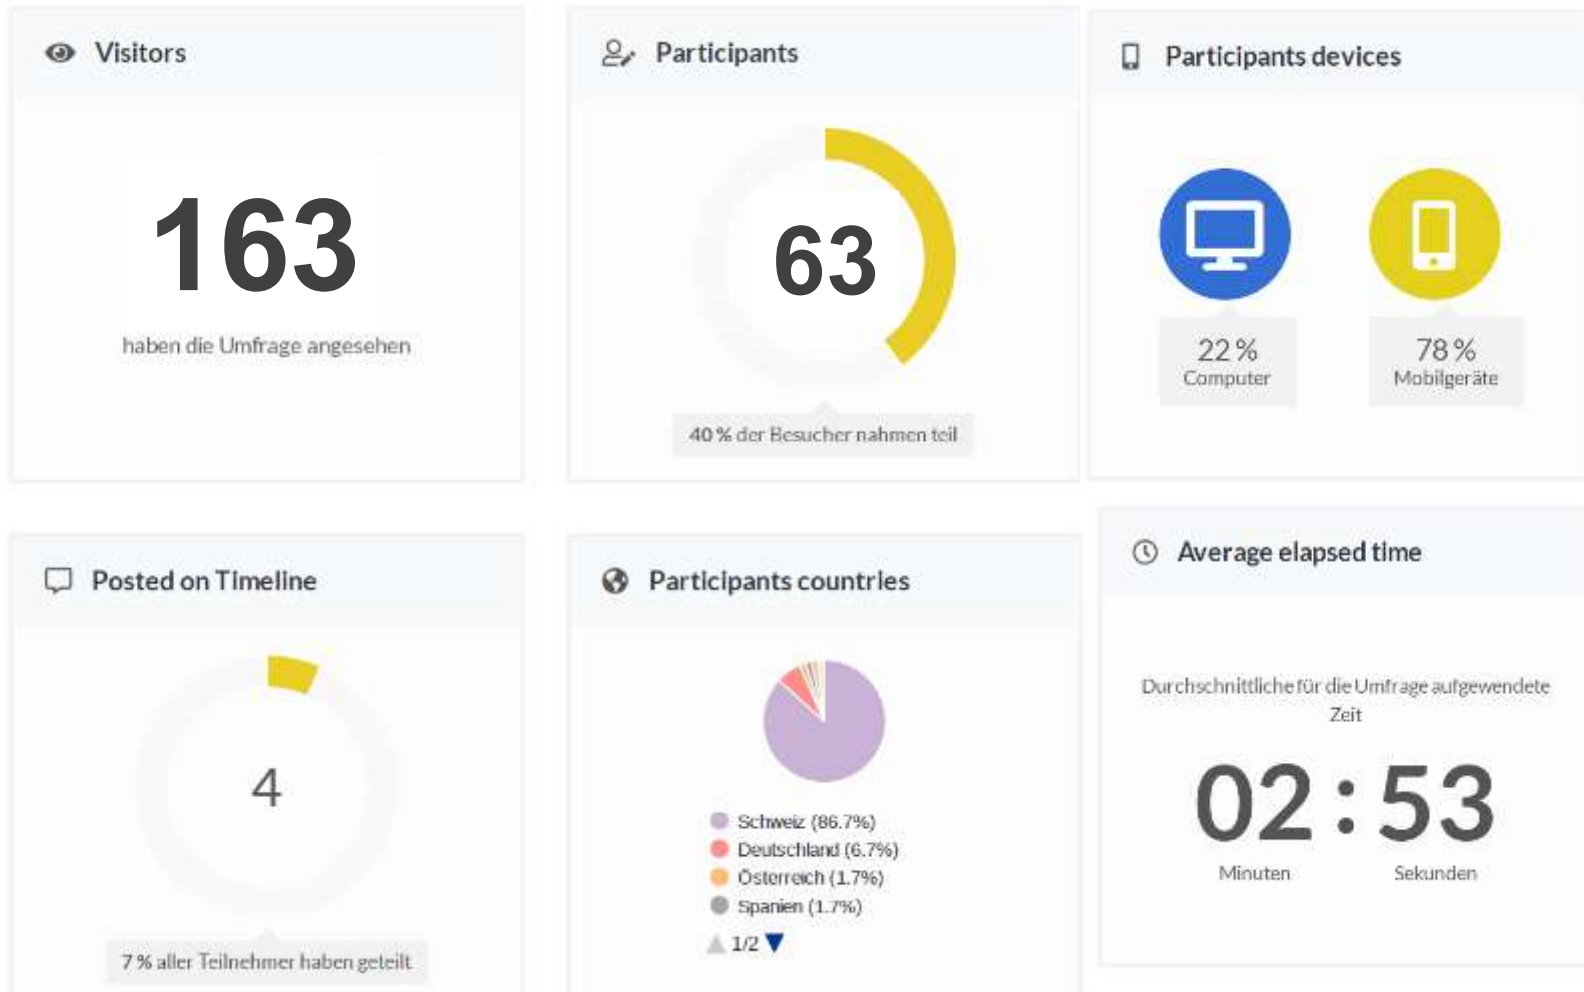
Visitors

163

haben die Umfrage angesehen

Participants

63

40 % der Besucher nahmen teil

Participants devices

22 %
Computer

78 %
Mobilgeräte

Posted on Timeline

4

7 % aller Teilnehmer haben geteilt

Participants countries

Schweiz (86.7%)
Deutschland (6.7%)
Österreich (1.7%)
Spanien (1.7%)

1/2

Average elapsed time

Durchschnittliche für die Umfrage aufgewendete Zeit

02 : 53

Minuten

Sekunden